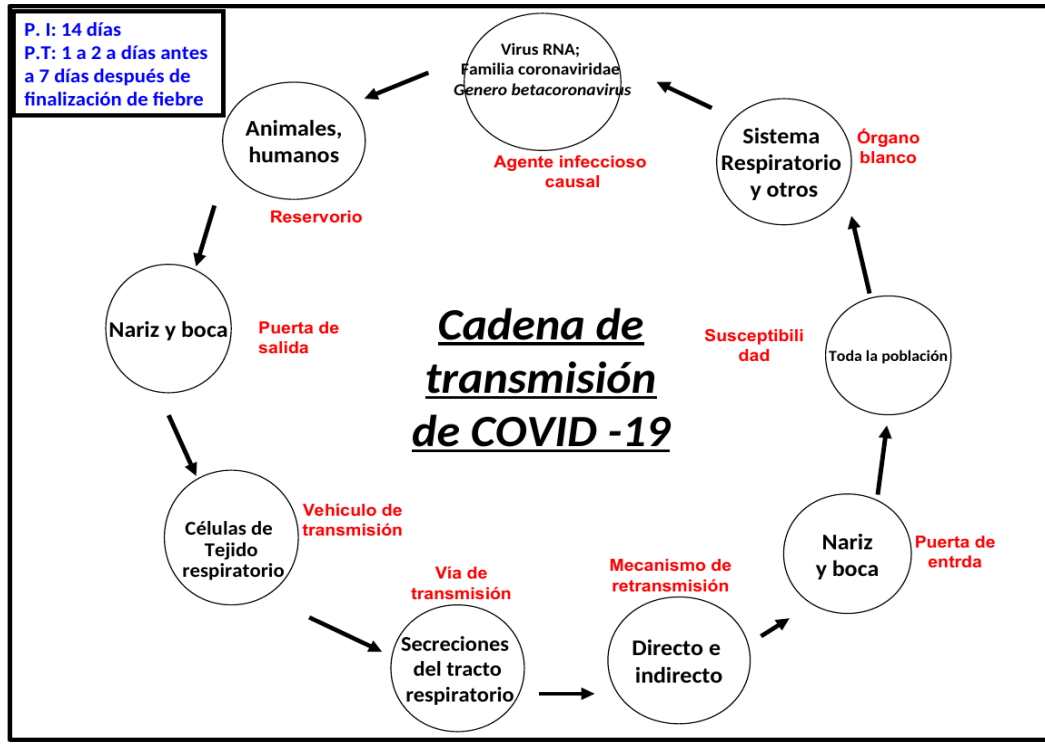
P. I: 14 días
P.T: 1 a 2 a días antes a 7 días después de finalización de fiebre

Virus RNA;
Familia coronaviridae
*Genero betacoronavirus*

Agente infeccioso causal

Sistema Respiratorio y otros

Órgano blanco

Animales, humanos

Reservorio

Nariz y boca

Puerta de salida

Cadena de transmisión de COVID -19

Susceptibilidad

Toda la población

Células de Tejido respiratorio

Vehículo de transmisión

Nariz y boca

Puerta de entrda

Vía de transmisión

Mecanismo de retransmisión

Secreciones del tracto respiratorio

Directo e indirecto